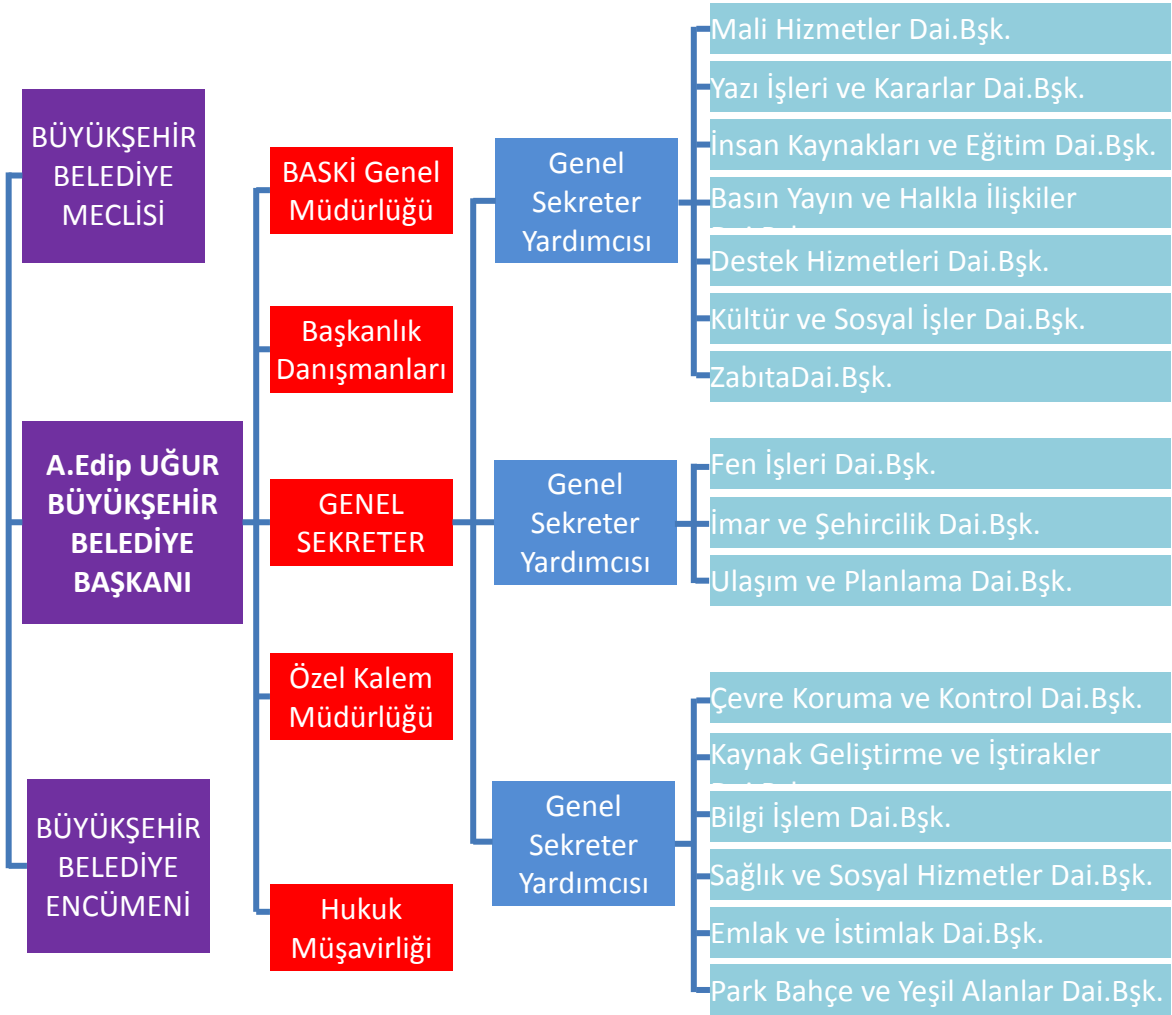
BÜYÜKŞEHIR BELEDİYE MECLİSİ

A.Edip UĞUR BÜYÜKŞEHİR BELEDİYE BAŞKANI

BÜYÜKŞEHIR BELEDİYE ENCÜMENİ

BASKİ Genel Müdürlüğü

Başkanlık Danışmanları

GENEL SEKRETER

Özel Kalem Müdürlüğü

Hukuk Müşavirliği

Genel Sekreter Yardımcısı

Mali Hizmetler Dai.Bşk.

Yazı İşleri ve Kararlar Dai.Bşk.

İnsan Kaynakları ve Eğitim Dai.Bşk.

Basın Yayın ve Halkla İlişkiler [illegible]

Destek Hizmetleri Dai.Bşk.

Kültür ve Sosyal İşler Dai.Bşk.

ZabıtaDai.Bşk.

Genel Sekreter Yardımcısı

Fen İşleri Dai.Bşk.

İmar ve Şehircilik Dai.Bşk.

Ulaşım ve Planlama Dai.Bşk.

Genel Sekreter Yardımcısı

Çevre Koruma ve Kontrol Dai.Bşk.

Kaynak Geliştirme ve İştirakler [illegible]

Bilgi İşlem Dai.Bşk.

Sağlık ve Sosyal Hizmetler Dai.Bşk.

Emlak ve İstimlak Dai.Bşk.

Park Bahçe ve Yeşil Alanlar Dai.Bşk.